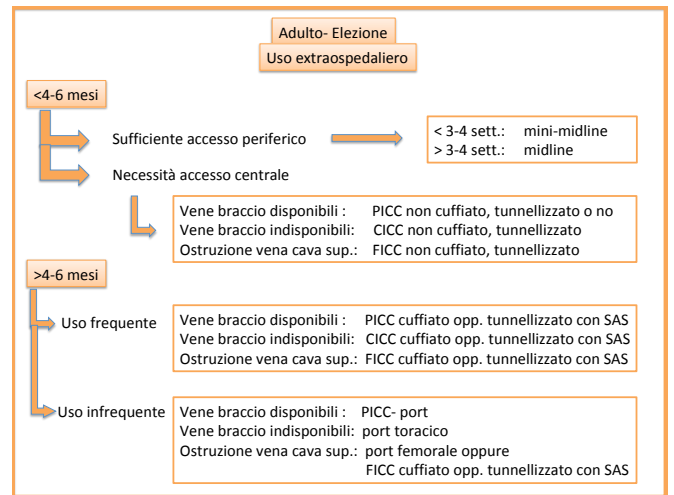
Adulto- Elezione
Uso extraospedaliero

<4-6 mesi

Sufficiente accesso periferico

< 3-4 sett.: mini-midline
> 3-4 sett.: midline

Necessità accesso centrale

Vene braccio disponibili : PICC non cuffiato, tunnellizzato o no
Vene braccio indisponibili: CICC non cuffiato, tunnellizzato
Ostruzione vena cava sup.: FICC non cuffiato, tunnellizzato

>4-6 mesi

Uso frequente

Vene braccio disponibili : PICC cuffiato opp. tunnellizzato con SAS
Vene braccio indisponibili: CICC cuffiato opp. tunnellizzato con SAS
Ostruzione vena cava sup.: FICC cuffiato opp. tunnellizzato con SAS

Uso infrequente

Vene braccio disponibili : PICC- port
Vene braccio indisponibili: port toracico
Ostruzione vena cava sup.: port femorale oppure
FICC cuffiato opp. tunnellizzato con SAS